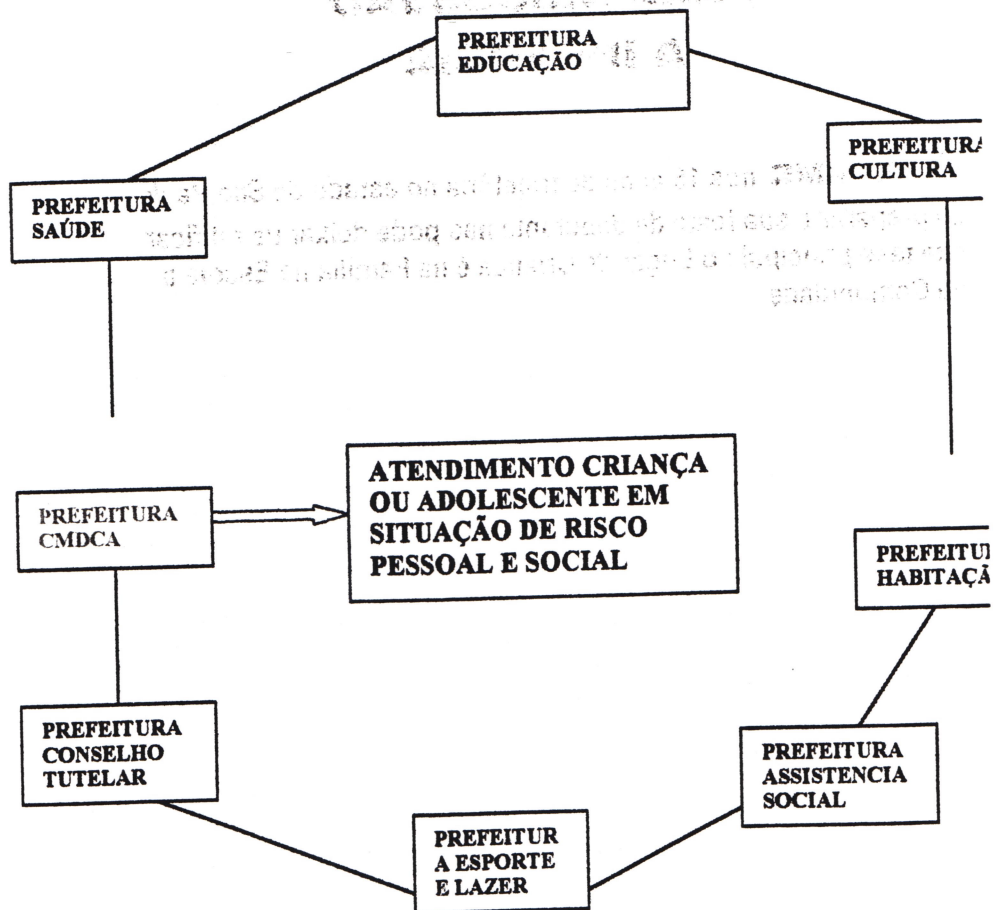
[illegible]

PREFEITURA EDUCAÇÃO

PREFEITURA CULTURA

PREFEITURA SAÚDE

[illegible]

ATENDIMENTO CRIANÇA OU ADOLESCENTE EM SITUAÇÃO DE RISCO PESSOAL E SOCIAL

PREFEITURA CMDCA

PREFEITU HABITAÇÃ

PREFEITURA CONSELHO TUTELAR

PREFEITURA ASSISTENCIA SOCIAL

PREFEITUR A ESPORTE E LAZER